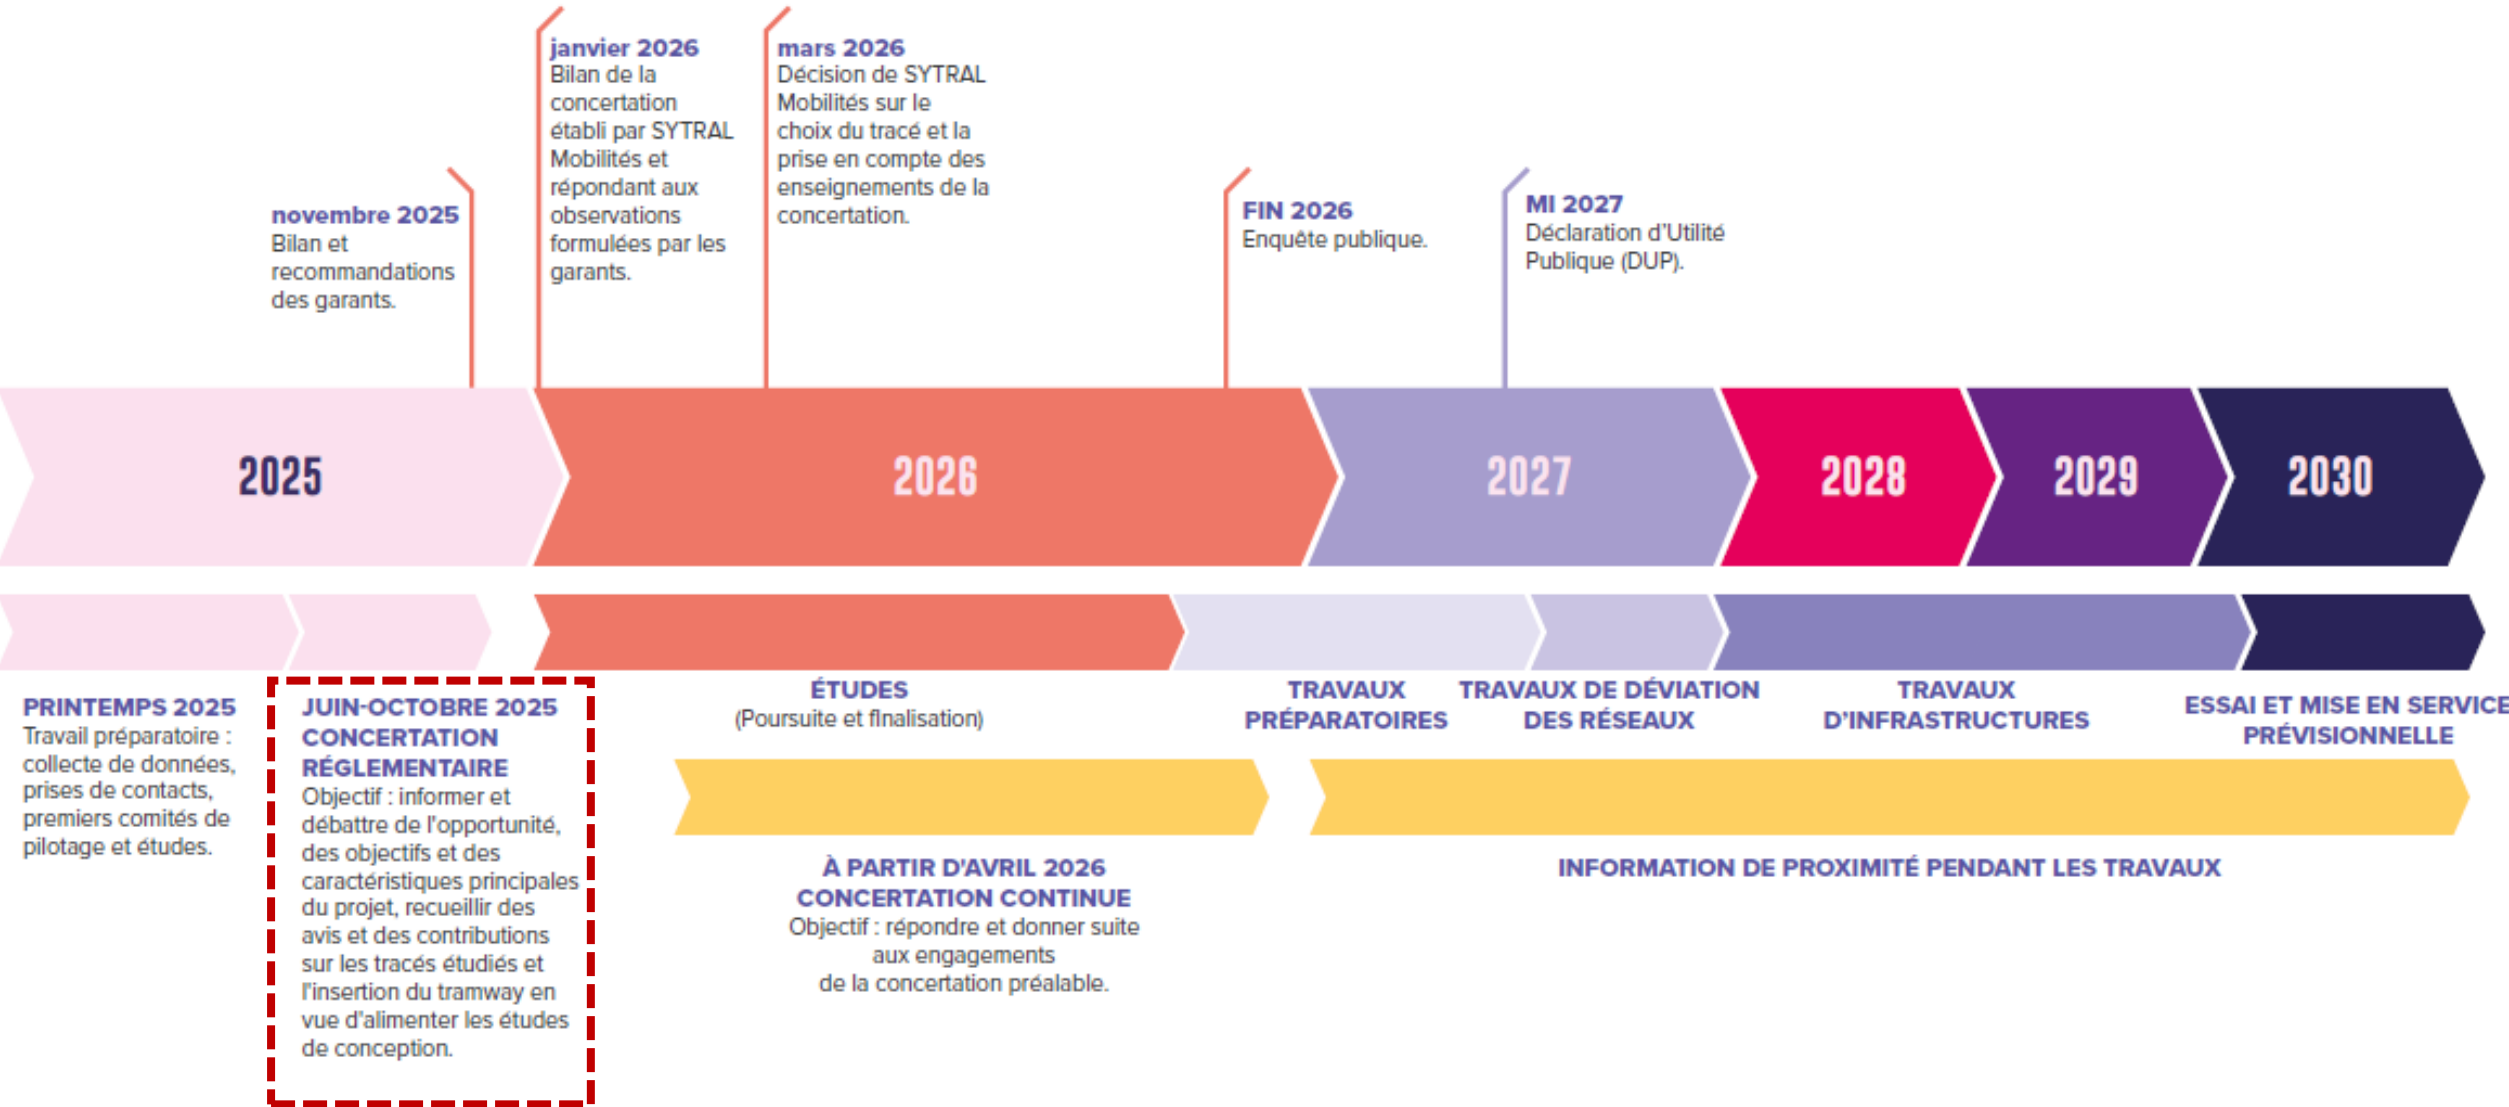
janvier 2026
Bilan de la concertation établi par SYTRAL Mobilités et répondant aux observations formulées par les garants.

mars 2026
Décision de SYTRAL Mobilités sur le choix du tracé et la prise en compte des enseignements de la concertation.

novembre 2025
Bilan et recommandations des garants.

FIN 2026
Enquête publique.

MI 2027
Déclaration d'Utilité Publique (DUP).

2025

2026

2027

2028

2029

2030

PRINTEMPS 2025
Travail préparatoire : collecte de données, prises de contacts, premiers comités de pilotage et études.

JUIN-OCTOBRE 2025
CONCERTATION RÉGLEMENTAIRE
Objectif : informer et débattre de l'opportunité, des objectifs et des caractéristiques principales du projet, recueillir des avis et des contributions sur les tracés étudiés et l'insertion du tramway en vue d'alimenter les études de conception.

ÉTUDES
(Poursuite et finalisation)

TRAVAUX PRÉPARATOIRES

TRAVAUX DE DÉVIATION DES RÉSEAUX

TRAVAUX D'INFRASTRUCTURES

ESSAI ET MISE EN SERVICE PRÉVISIONNELLE

À PARTIR D'AVRIL 2026
CONCERTATION CONTINUE
Objectif : répondre et donner suite aux engagements de la concertation préalable.

INFORMATION DE PROXIMITÉ PENDANT LES TRAVAUX